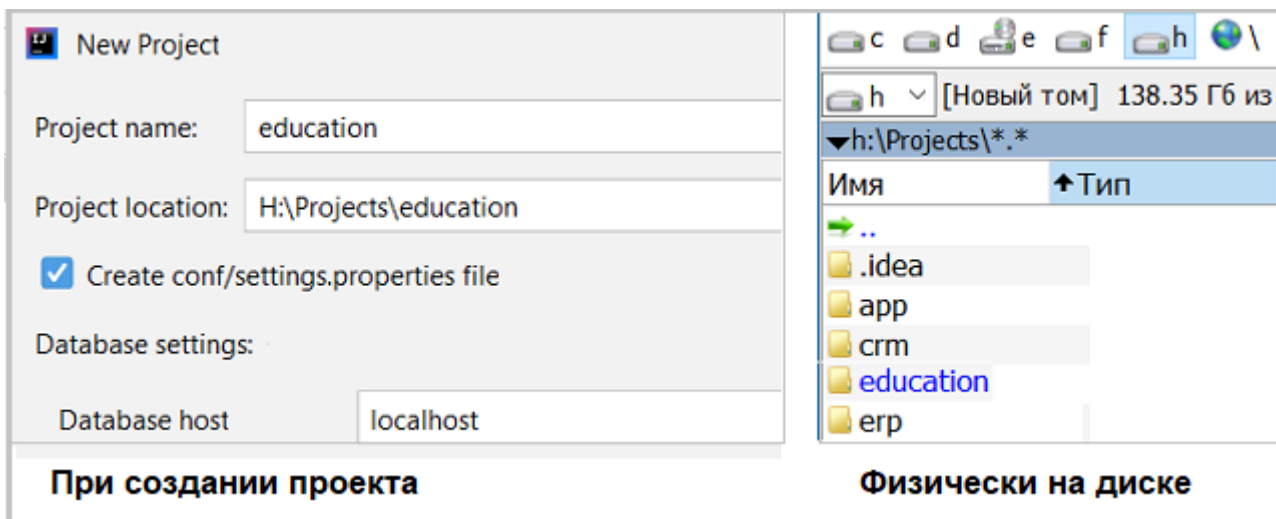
New Project

Project name: education

Project location: H:\Projects\education

Create conf/settings.properties file

Database settings:

Database host localhost

При создании проекта

c d e f h \

h [Новый том] 138.35 Гб из

h:\Projects\*.*

Имя Тип

..

.idea

app

crm

education

erp

Физически на диске